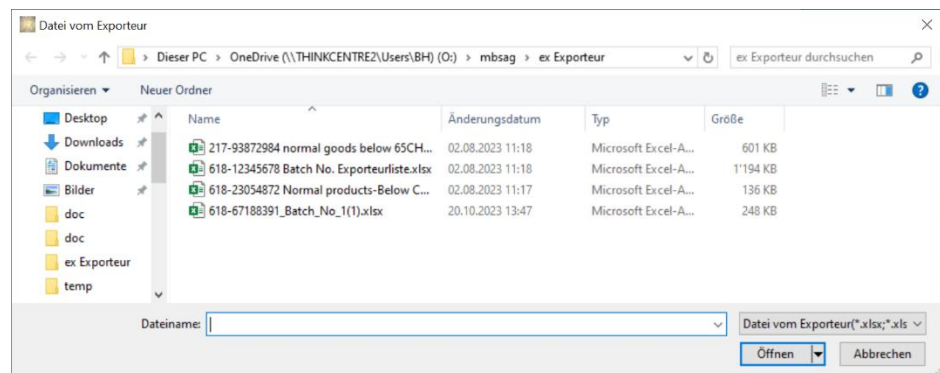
Datei vom Exporteur

> Dieser PC > OneDrive (\\THINKCENTRE2\Users\BH) (O:) > mbsag > ex Exporteur

ex Exporteur durchsuchen

Organisieren ▾ Neuer Ordner

Desktop
Downloads
Dokumente
Bilder
doc
doc
ex Exporteur
temp

| Name | Änderungsdatum | Typ | Größe |
|---|---|---|---|
| 217-93872984 normal goods below 65CH... | 02.08.2023 11:18 | Microsoft Excel-A... | 601 KB |
| 618-12345678 Batch No. Exporteurliste.xlsx | 02.08.2023 11:18 | Microsoft Excel-A... | 1'194 KB |
| 618-23054872 Normal products-Below C... | 02.08.2023 11:17 | Microsoft Excel-A... | 136 KB |
| 618-67188391_Batch_No_1(1).xlsx | 20.10.2023 13:47 | Microsoft Excel-A... | 248 KB |

Dateiname:

Datei vom Exporteur(*.xlsx;*.xls

Öffnen

Abbrechen